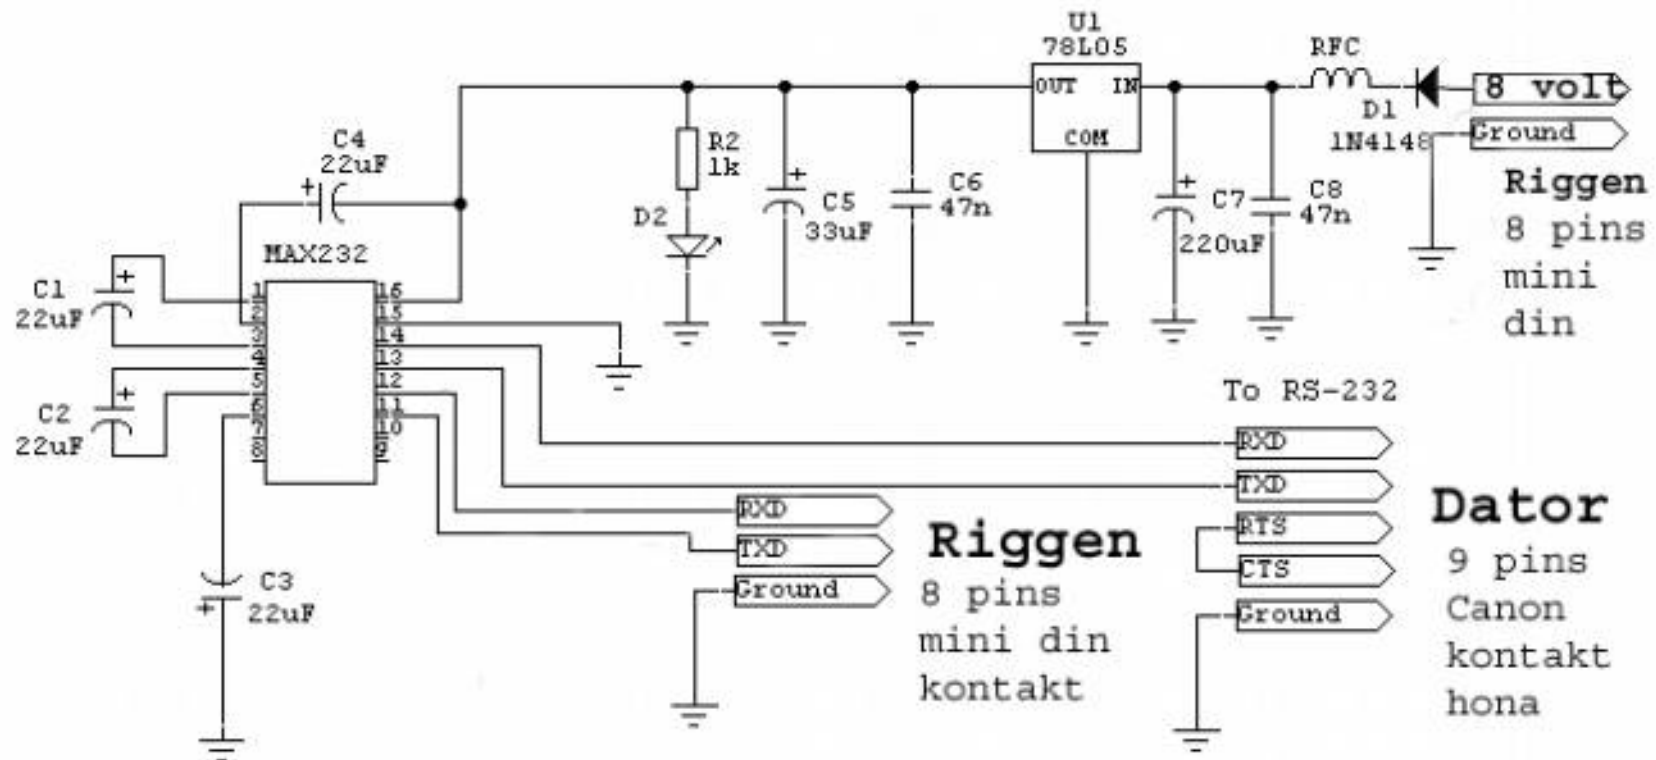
U1
78L05
OUT IN
COM
RFC
D1
1N4148
8 volt
Ground
Riggen
8 pins
mini
din

C4
22uF
R2
1k
D2
C5
33uF
C6
47n
C7
220uF
C8
47n

MAX232
C1
22uF
C2
22uF
C3
22uF
1
2
3
4
5
6
7
8
16
15
14
13
12
11
10
9

To RS-232
RXD
TXD
RTS
CTS
Ground
Dator
9 pins
Canon
kontakt
hona

RXD
TXD
Ground
Riggen
8 pins
mini din
kontakt